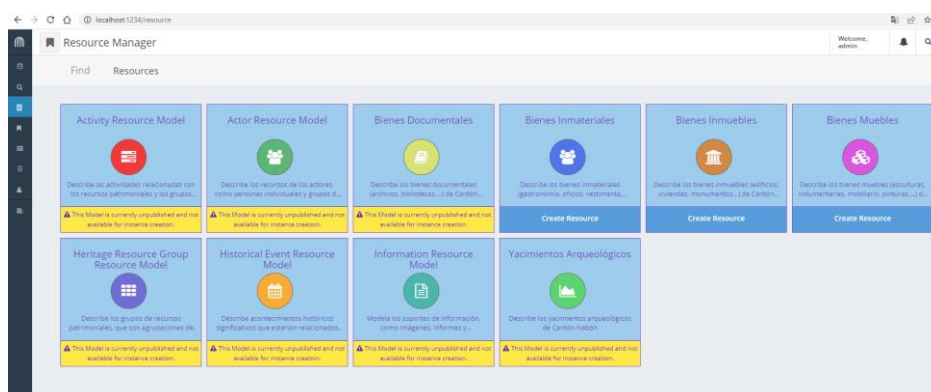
localhost:1234/resource

Resource Manager

Welcome, admin

Find Resources

Activity Resource Model
Describe las actividades relacionadas con los recursos patrimoniales y los grupos...
This Model is currently unpublished and not available for instance creation.

Actor Resource Model
Describe los recursos de los actores, como personas individuales y grupos d...
This Model is currently unpublished and not available for instance creation.

Bienes Documentales
Describe los bienes documentales (archivos, bibliotecas,...) de Cantón...
This Model is currently unpublished and not available for instance creation.

Bienes Inmateriales
Describe los bienes inmateriales (gastronomía, oficios, vestimenta,...
Create Resource

Bienes Inmuebles
Describe los bienes inmuebles (edificios, viviendas, monumentos,...) de Cantón...
Create Resource

Bienes Muebles
Describe los bienes muebles (esculturas, indumentarias, mobiliario, pinturas,...) d...
Create Resource

Heritage Resource Group Resource Model
Describe los grupos de recursos patrimoniales, que son agrupaciones de...
This Model is currently unpublished and not available for instance creation.

Historical Event Resource Model
Describe acontecimientos históricos significativos que estarían relacionados...
This Model is currently unpublished and not available for instance creation.

Information Resource Model
Modela los soportes de información, como imágenes, informes y...
This Model is currently unpublished and not available for instance creation.

Yacimientos Arqueológicos
Describe los yacimientos arqueológicos de Cantón Nabón
This Model is currently unpublished and not available for instance creation.